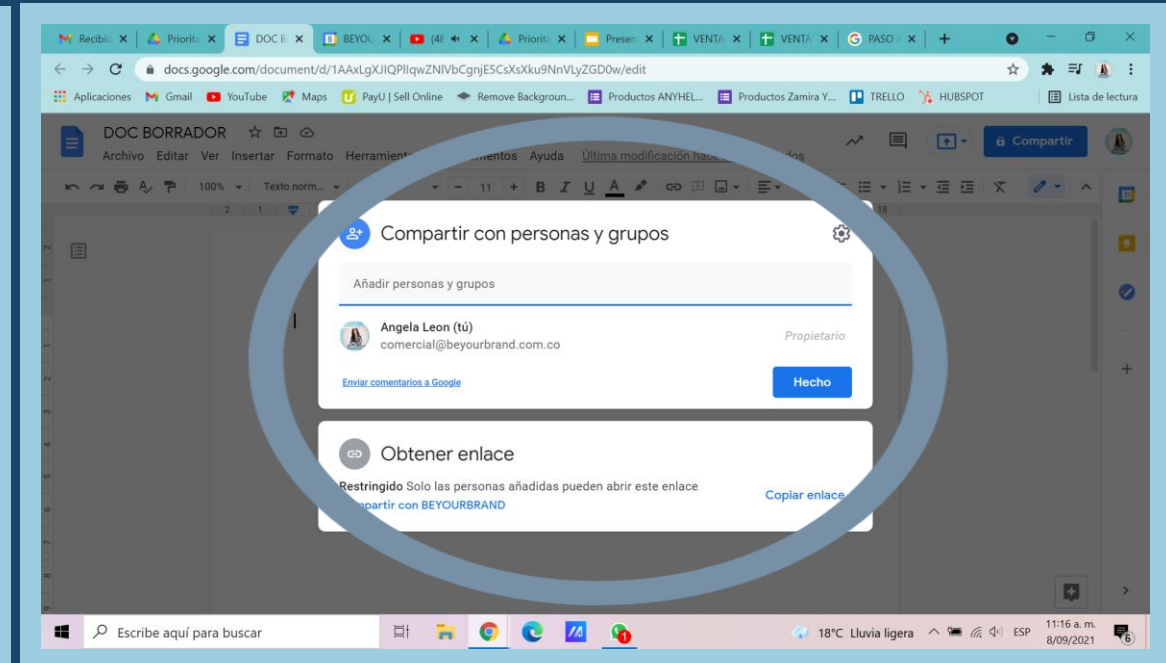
Recibid × | Priorita × | DOC B × | BEYOU × | (4) × | Priorita × | Presen × | VENTA × | VENTA × | PASO × | +

docs.google.com/document/d/1AAxLgXJIQPlIqwZNlVbCgnjE5CsXsXku9NnVLyZGD0w/edit

Aplicaciones Gmail YouTube Maps PayU | Sell Online Remove Backgroun... Productos ANYHEL... Productos Zamira Y... TRELLO HUBSPOT Lista de lectura

DOC BORRADOR

Archivo Editar Ver Insertar Formato Herramientas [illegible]mentos Ayuda Última modificación hace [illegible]dos

Compartir

100% Texto norm... 11

Compartir con personas y grupos

Añadir personas y grupos

Angela Leon (tú)
comercial@beyourbrand.com.co

Propietario

Enviar comentarios a Google

Hecho

Obtener enlace

Restringido Solo las personas añadidas pueden abrir este enlace
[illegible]partir con BEYOURBRAND

Copiar enlace

Escribe aquí para buscar

18°C Lluvia ligera ESP 11:16 a. m. 8/09/2021